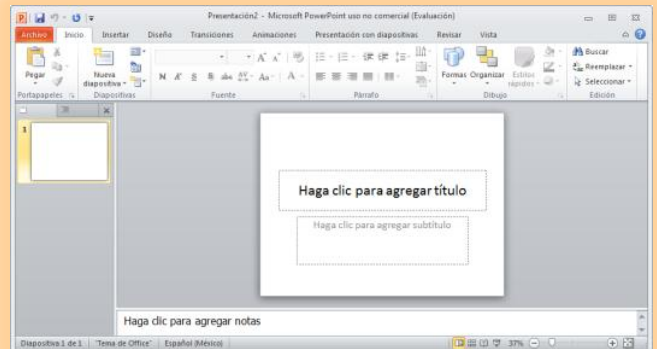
Presentación2 - Microsoft PowerPoint uso no comercial (Evaluación)

Archivo Inicio Insertar Diseño Transiciones Animaciones Presentación con diapositivas Revisar Vista

Pegar Nueva diapositiva Formas Organizar Estilos rápidos Buscar Reemplazar Seleccionar

Portapapeles Diapositivas Fuente Párrafo Dibujo Edición

1

Haga clic para agregar título

Haga clic para agregar subtítulo

Haga clic para agregar notas

Diapositiva 1 de 1 "Tema de Office" Español (México) 37%